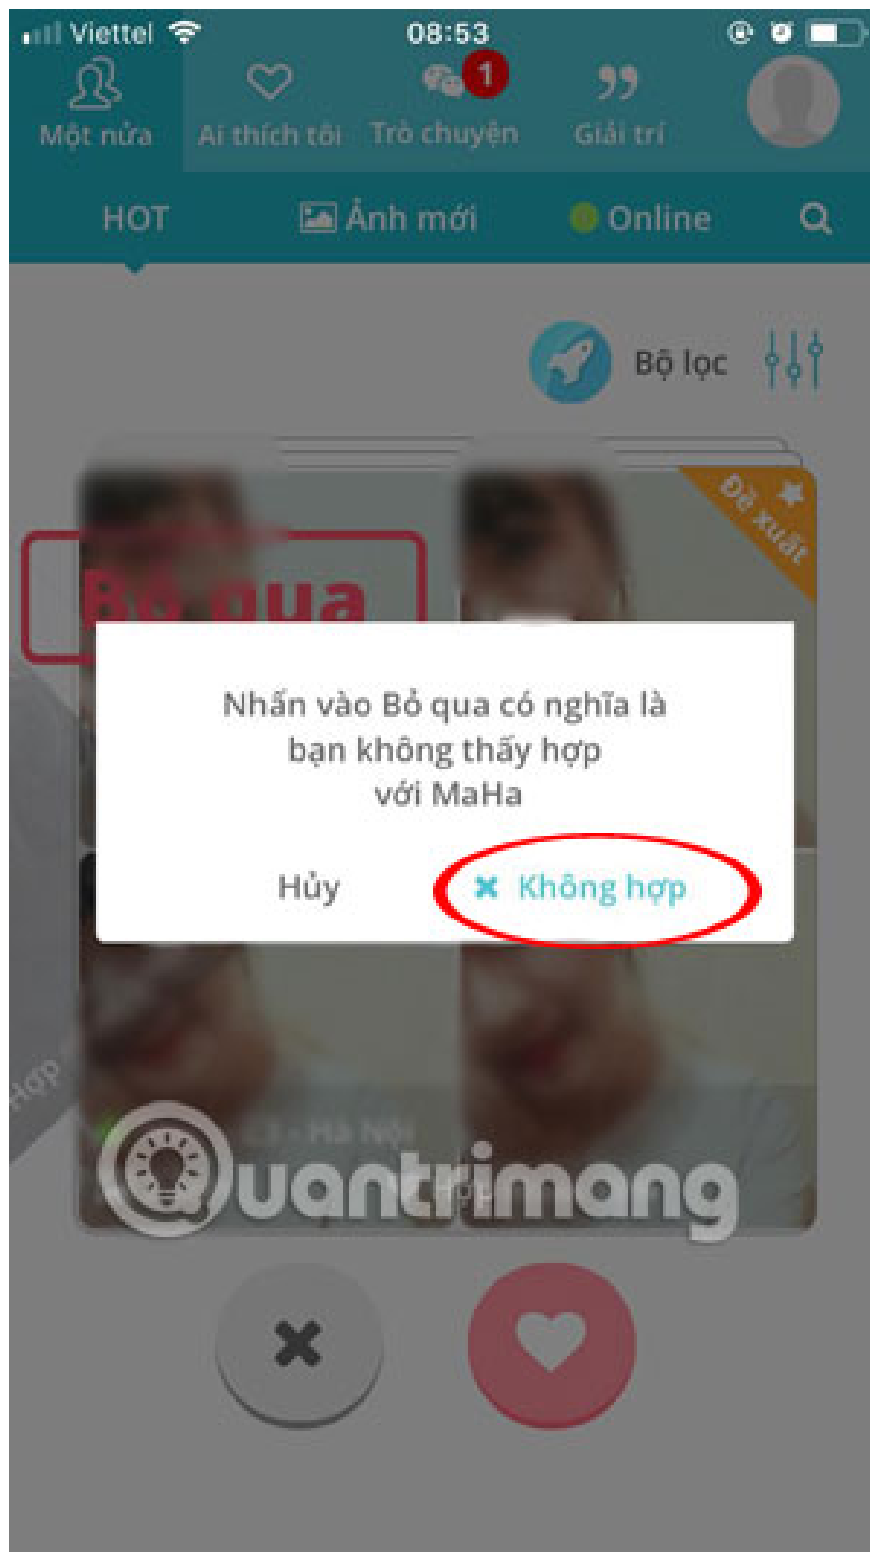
Viettel 08:53

Một nửa
Ai thích tôi
1
Trò chuyện
Giải trí

HOT
Ảnh mới
Online

Bộ lọc

Đề xuất

Bỏ qua

Nhấn vào Bỏ qua có nghĩa là bạn không thấy hợp với MaHa

Hủy
✖ Không hợp

Hợp
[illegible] - Hà Nội
Hợp

Quantrimang